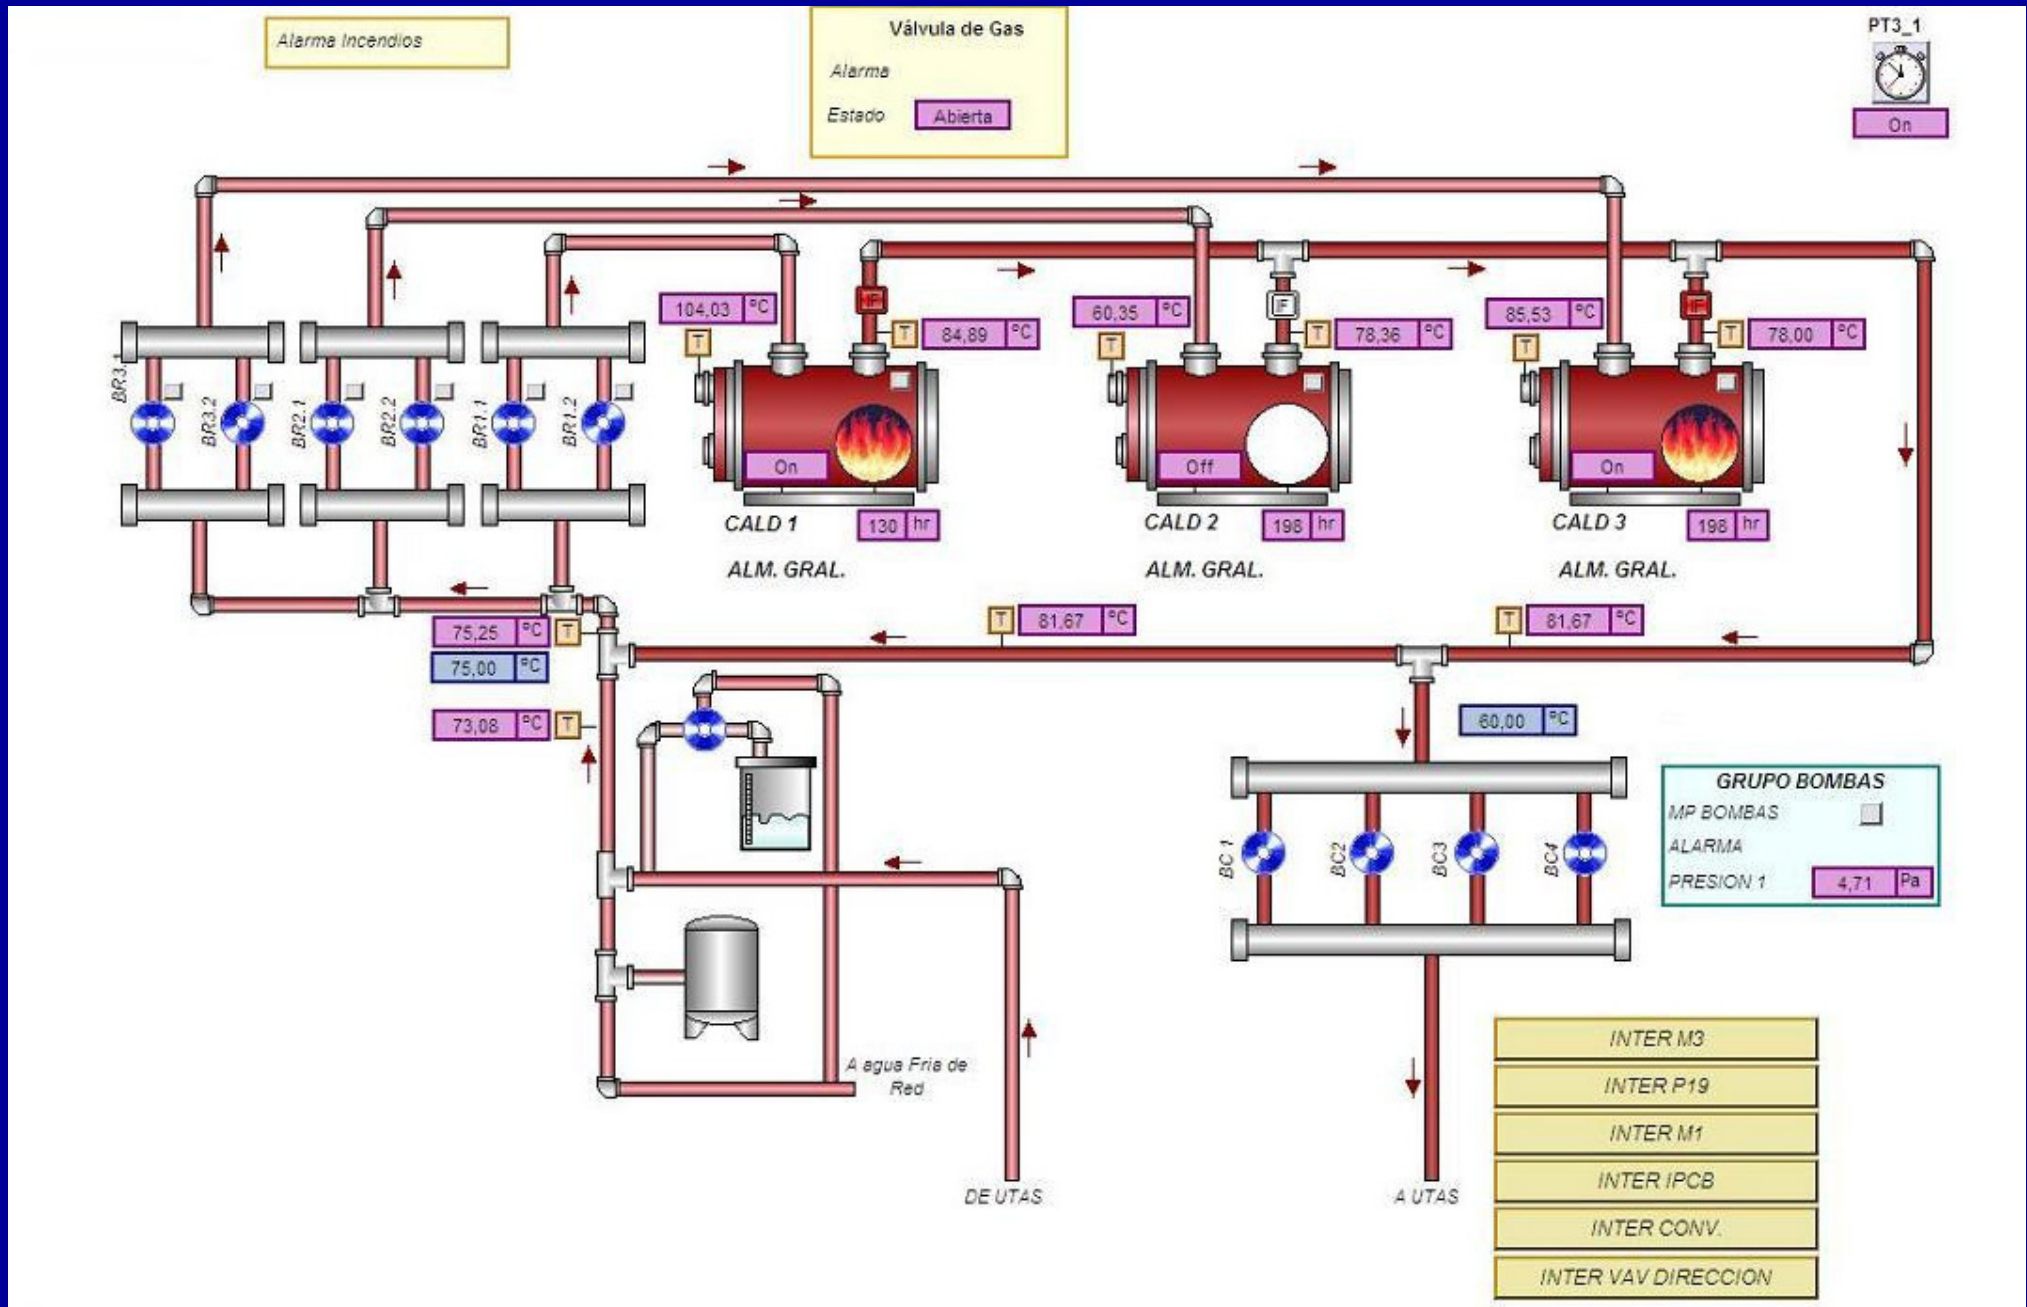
Alarma Incendios

Válvula de Gas
Alarma
Estado Abierta

PT3_1
On

BR3.1 BR3.2 BR2.1 BR2.2 BR1.1 BR1.2

104,03 °C
T
HF
T 84,89 °C
On
CALD 1 130 hr
ALM. GRAL.

60,35 °C
T
IF
T 78,36 °C
Off
CALD 2 198 hr
ALM. GRAL.

85,53 °C
T
HF
T 78,00 °C
On
CALD 3 198 hr
ALM. GRAL.

T 81,67 °C
T 81,67 °C

75,25 °C T
75,00 °C
73,08 °C T

60,00 °C

GRUPO BOMBAS
MP BOMBAS
ALARMA
PRESION 1 4,71 Pa

BC 1 BC2 BC3 BC4

A agua Fria de Red

DE UTAS

A UTAS

INTER M3
INTER P19
INTER M1
INTER IPCB
INTER CONV.
INTER VAV DIRECCION